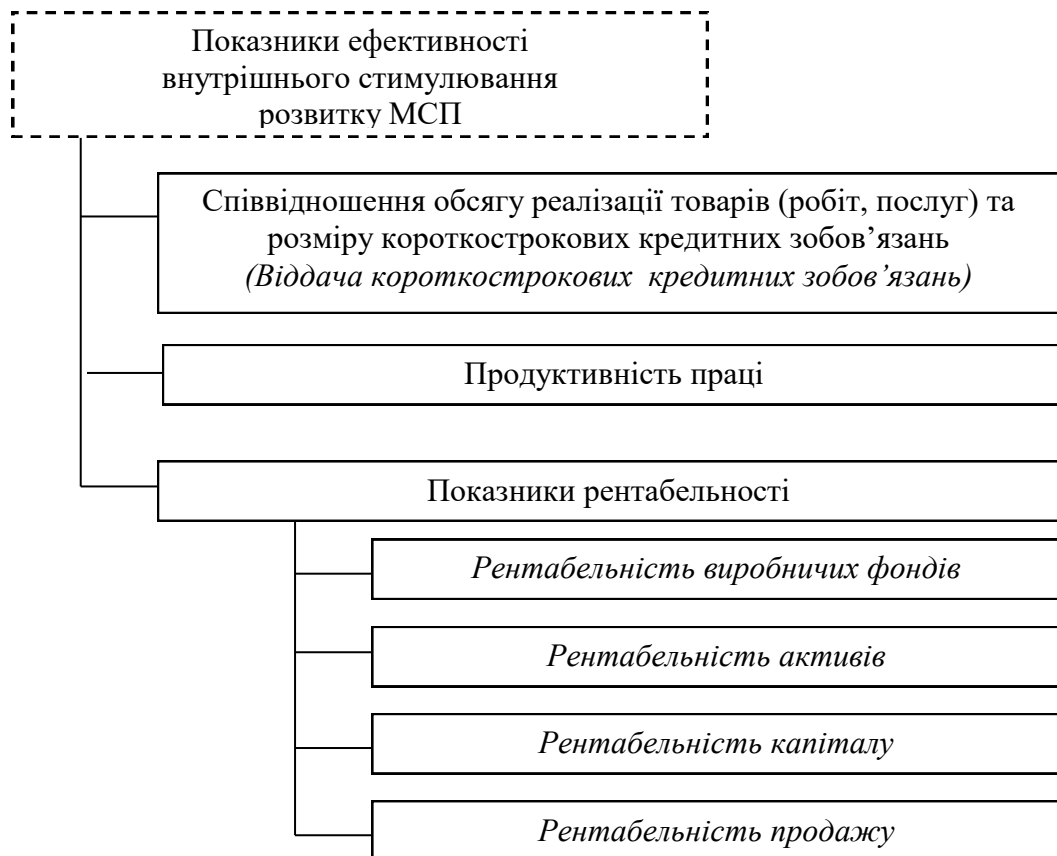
Показники ефективності внутрішнього стимулювання розвитку МСП

Співвідношення обсягу реалізації товарів (робіт, послуг) та розміру короткострокових кредитних зобов'язань (Віддача короткострокових кредитних зобов'язань)

Продуктивність праці

Показники рентабельності

Рентабельність виробничих фондів

Рентабельність активів

Рентабельність капіталу

Рентабельність продажу